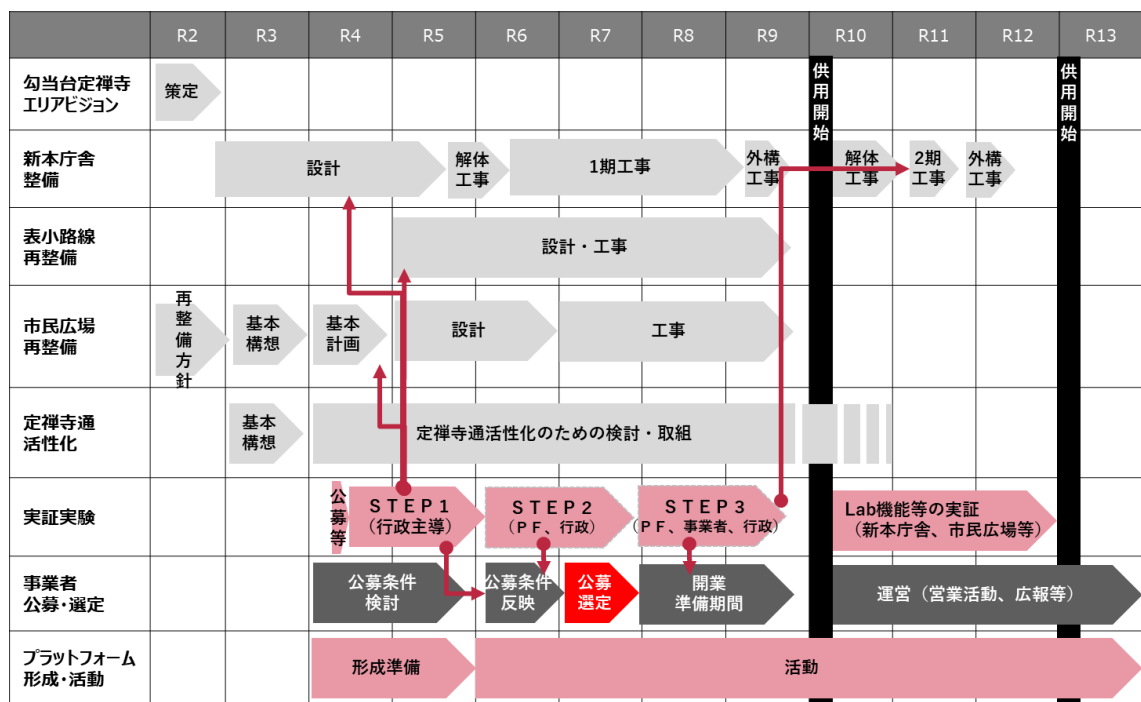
| | R2 | R3 | R4 | R5 | R6 | R7 | R8 | R9 | R10 | R11 | R12 | R13 |
|---|---|---|---|---|---|---|---|---|---|---|---|---|
| 勾当台定禅寺エリアビジョン | 策定 | | | | | | | | 供用開始 | | | 供用開始 |
| 新本庁舎整備 | | 設計 | | | 解体工事 | 1期工事 | | 外構工事 | | 解体工事 | 2期工事 | 外構工事 |
| 表小路線再整備 | | | | 設計・工事 | | | | | | | | |
| 市民広場再整備 | 再整備方針 | 基本構想 | 基本計画 | 設計 | | 工事 | | | | | | |
| 定禅寺通活性化 | | 基本構想 | 定禅寺通活性化のための検討・取組 | | | | | | | | | |
| 実証実験 | | | 公募等 | STEP1（行政主導） | STEP2（PF、行政） | | STEP3（PF、事業者、行政） | | Lab機能等の実証（新本庁舎、市民広場等） | | | |
| 事業者公募・選定 | | | 公募条件検討 | | 公募条件反映 | 公募選定 | 開業準備期間 | | 運営（営業活動、広報等） | | | |
| プラットフォーム形成・活動 | | | 形成準備 | | 活動 | | | | | | | |